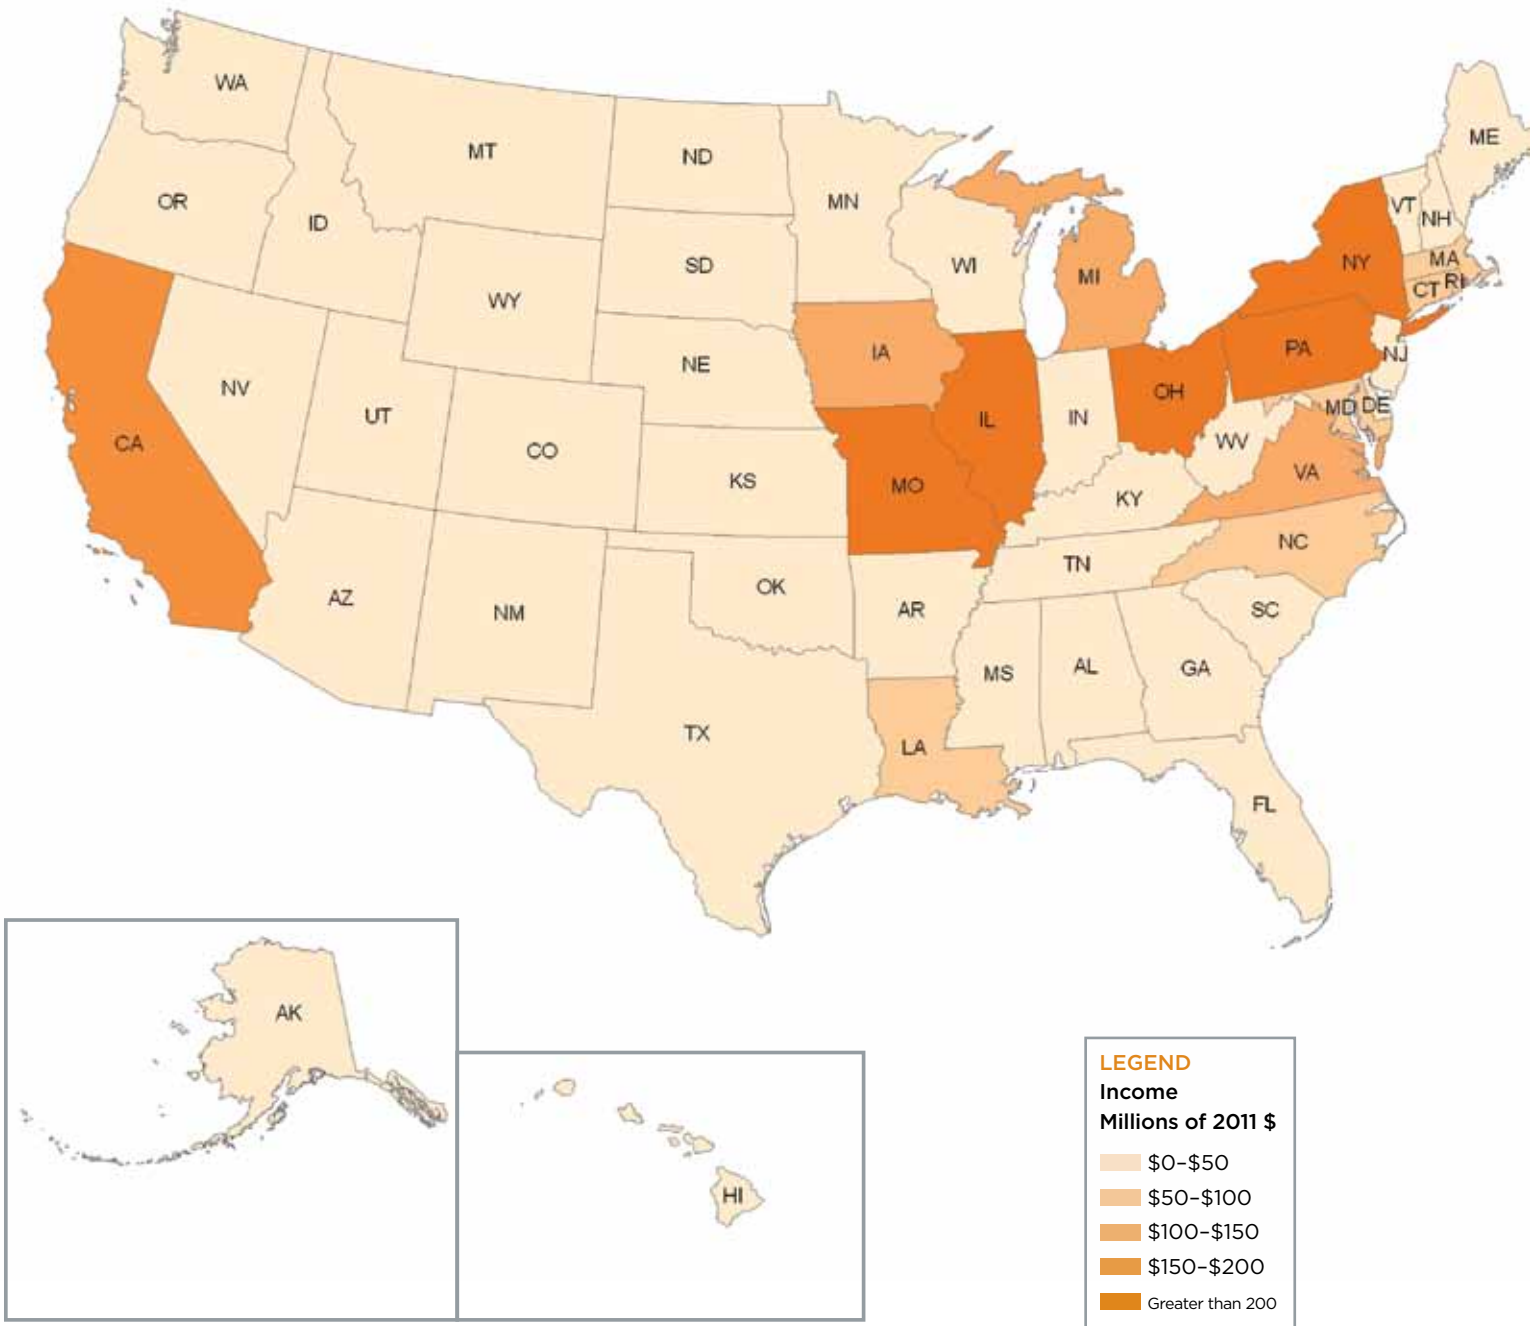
WA
MT
ND
MN
OR
ID
SD
WI
MI
VT
NH
ME
WY
NY
MA
CT
RI
IA
NE
PA
NJ
NV
UT
IL
IN
OH
MD
DE
CA
CO
WV
KS
MO
VA
KY
NC
TN
OK
AR
SC
AZ
NM
MS
AL
GA
TX
LA
FL
AK
HI

LEGEND
Income
Millions of 2011 $
$0–$50
$50–$100
$100–$150
$150–$200
Greater than 200